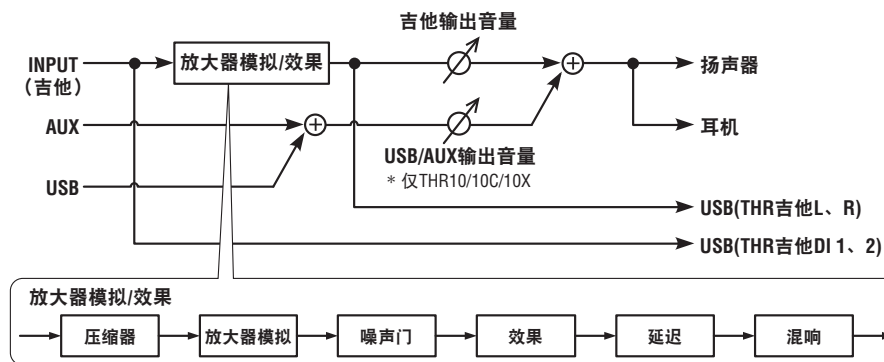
吉他输出音量

INPUT
（吉他）

放大器模拟/效果

扬声器

耳机

AUX

USB

USB/AUX输出音量
＊仅THR10/10C/10X

USB(THR吉他L、R)

USB(THR吉他DI 1、2)

放大器模拟/效果

压缩器

放大器模拟

噪声门

效果

延迟

混响